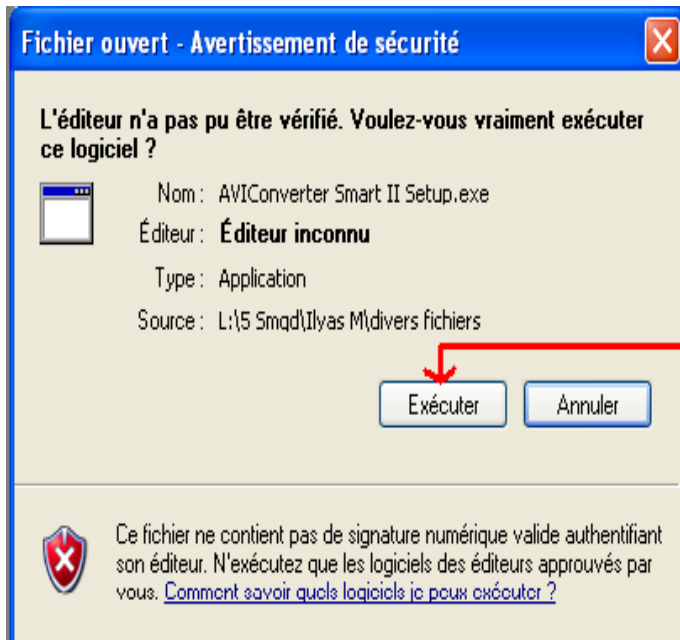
Fichier ouvert - Avertissement de sécurité

L'éditeur n'a pas pu être vérifié. Voulez-vous vraiment exécuter ce logiciel ?

Nom : AVIConverter Smart II Setup.exe

Éditeur : Éditeur inconnu

Type : Application

Source : L:\5 Smqd\Ilyas M\divers fichiers

Exécuter

Annuler

Ce fichier ne contient pas de signature numérique valide authentifiant son éditeur. N'exécutez que les logiciels des éditeurs approuvés par vous. Comment savoir quels logiciels je peux exécuter ?